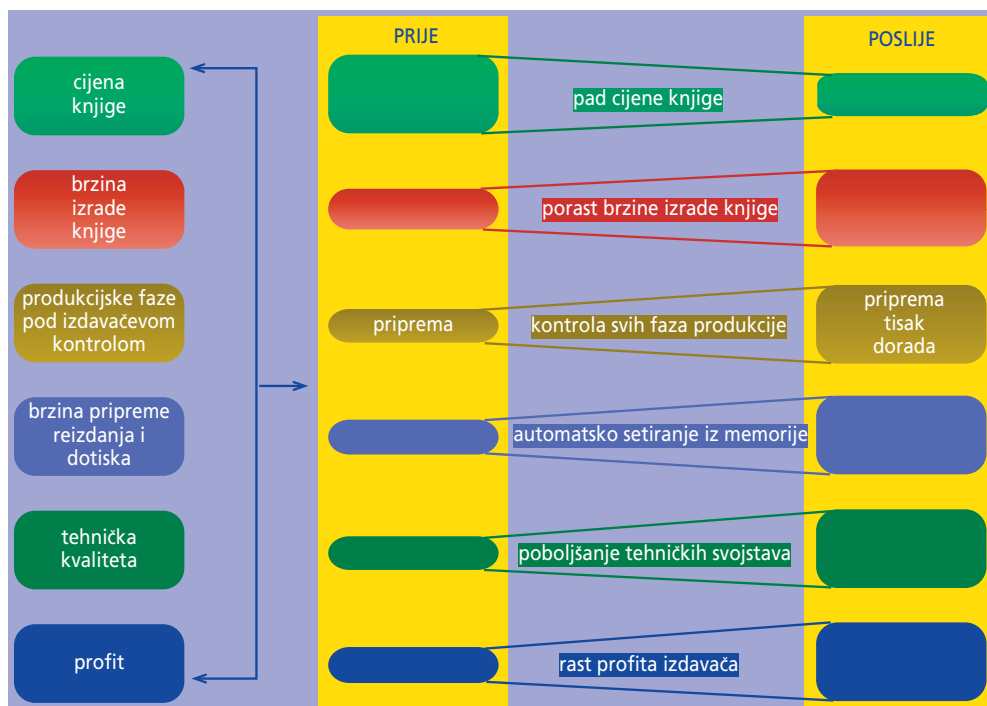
cijena knjige

brzina izrade knjige

produkcijske faze pod izdavačevom kontrolom

brzina pripreme reizdanja i dotiska

tehnička kvaliteta

profit

PRIJE

pripprema

POSLIJE

pad cijene knjige

porast brzine izrade knjige

kontrola svih faza produkcije

automatsko setiranje iz memorije

poboljšanje tehničkih svojstava

rast profita izdavača

priprema tisak dorada